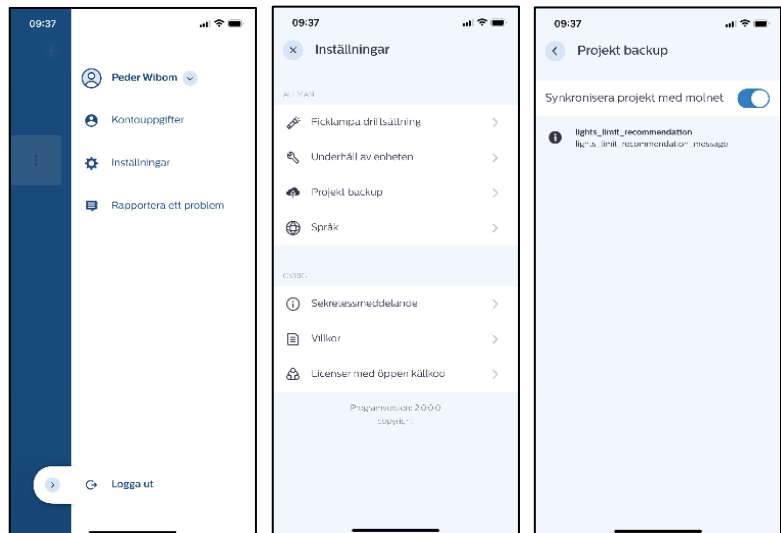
09:37

Peder Wibom

Kontouppgifter

Inställningar

Rapportera ett problem

Logga ut

09:37

Inställningar

ALLMÄN

Ficklampa driftsättning

Underhåll av enheten

Projekt backup

Språk

ÖVRIG

Sekretessmeddelande

Villkor

Licenser med öppen källkod

Programversion 2.0.0.0
copyright

09:37

Projekt backup

Synkronisera projekt med molnet

lights_limit_recommendation
lights_limit_recommendation_message